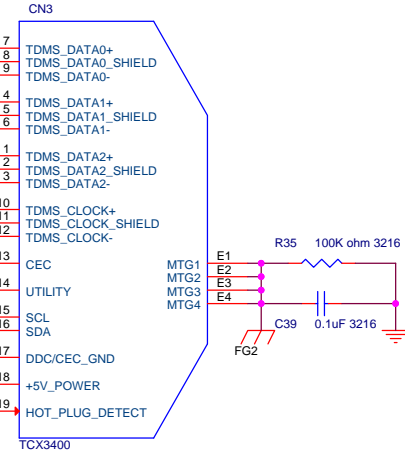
CN3

7 TDMS_DATA0+
8 TDMS_DATA0_SHIELD
9 TDMS_DATA0-

4 TDMS_DATA1+
5 TDMS_DATA1_SHIELD
6 TDMS_DATA1-

1 TDMS_DATA2+
2 TDMS_DATA2_SHIELD
3 TDMS_DATA2-

10 TDMS_CLOCK+
11 TDMS_CLOCK_SHIELD
12 TDMS_CLOCK-

13 CEC

14 UTILITY

15 SCL
16 SDA

17 DDC/CEC_GND

18 +5V_POWER

19 HOT_PLUG_DETECT

TCX3400

MTG1 E1
MTG2 E2
MTG3 E3
MTG4 E4

R35 100K ohm 3216

C39 0.1uF 3216

FG2